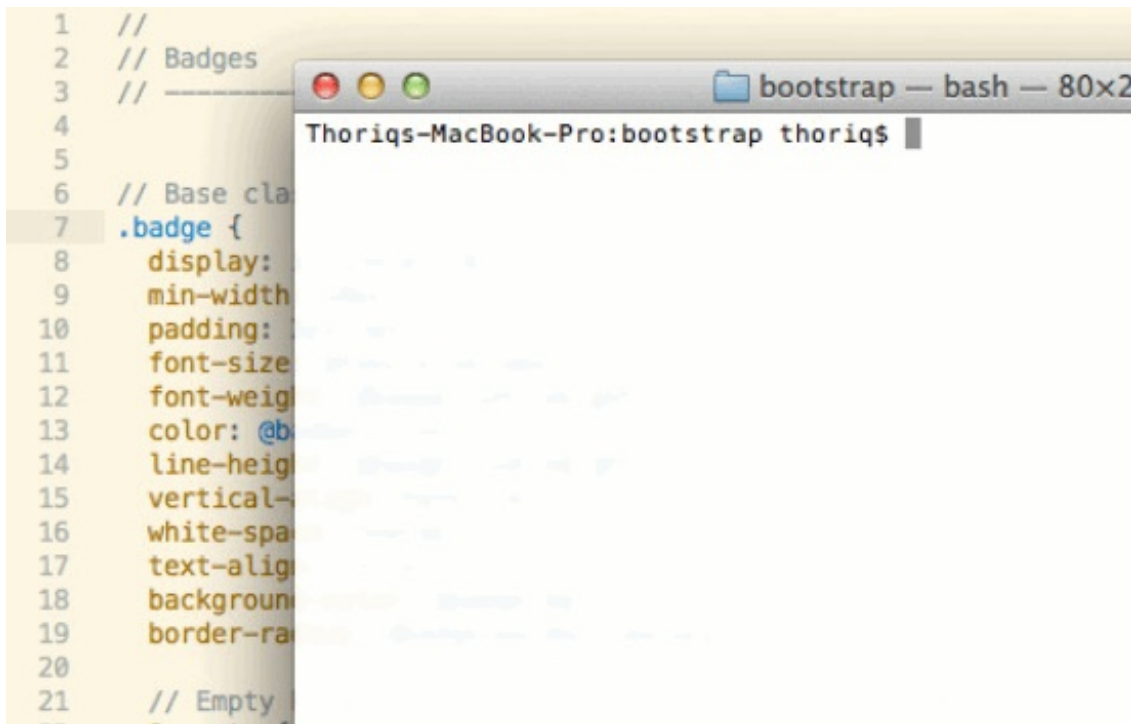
1 //
2 // Badges
3 // --------
4
5
6 // Base cla
7 .badge {
8 display:
9 min-width
10 padding:
11 font-size
12 font-weig
13 color: @b
14 line-heig
15 vertical-
16 white-spa
17 text-alig
18 backgrou
19 border-ra
20
21 // Empty

bootstrap — bash — 80×2

Thoriqs-MacBook-Pro:bootstrap thoriq$